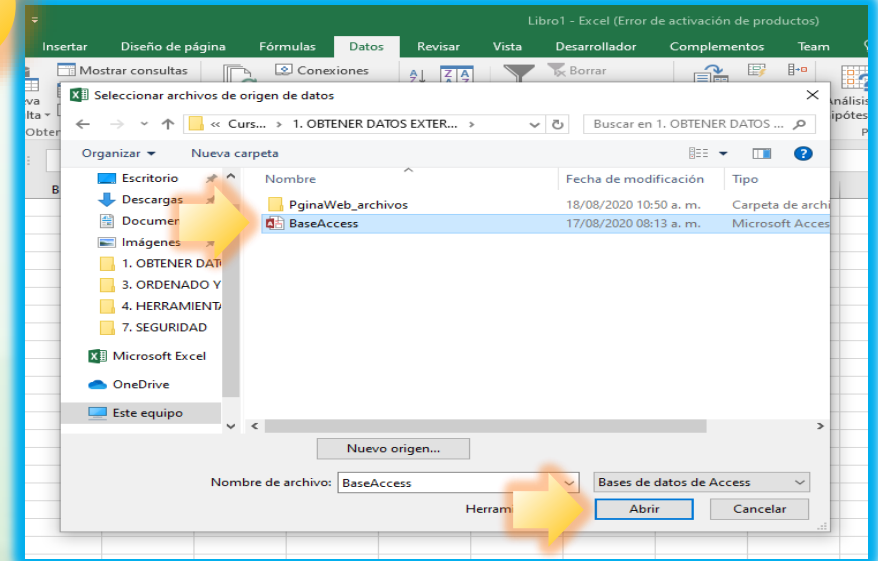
Libro1 - Excel (Error de activación de productos)

Insertar Diseño de página Fórmulas Datos Revisar Vista Desarrollador Complementos Team

Mostrar consultas Conexiones Borrar

va
lta
Obten

Análisis
hipótes

Seleccionar archivos de origen de datos

« Curs... › 1. OBTENER DATOS EXTER... ›

Buscar en 1. OBTENER DATOS ...

Organizar ▾ Nueva carpeta

Escritorio
Descargas
Documen
Imágenes
1. OBTENER DATO
3. ORDENADO Y
4. HERRAMIENTA
7. SEGURIDAD
Microsoft Excel
OneDrive
Este equipo

| Nombre | Fecha de modificación | Tipo |
|---|---|---|
| PginaWeb_archivos | 18/08/2020 10:50 a. m. | Carpeta de archi |
| BaseAccess | 17/08/2020 08:13 a. m. | Microsoft Acces |

Nuevo origen...

Nombre de archivo: BaseAccess

Bases de datos de Access

Herram

Abrir Cancelar